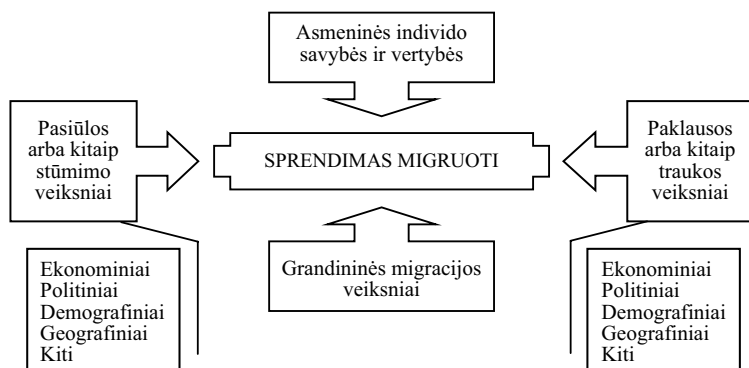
Asmeninės individo savybės ir vertybės

Pasiūlos arba kitaip stūmimo veiksniai

SPRENDIMAS MIGRUOTI

Paklausos arba kitaip traukos veiksniai

Ekonominiai
Politiniai
Demografiniai
Geografiniai
Kiti

Grandininės migracijos veiksniai

Ekonominiai
Politiniai
Demografiniai
Geografiniai
Kiti